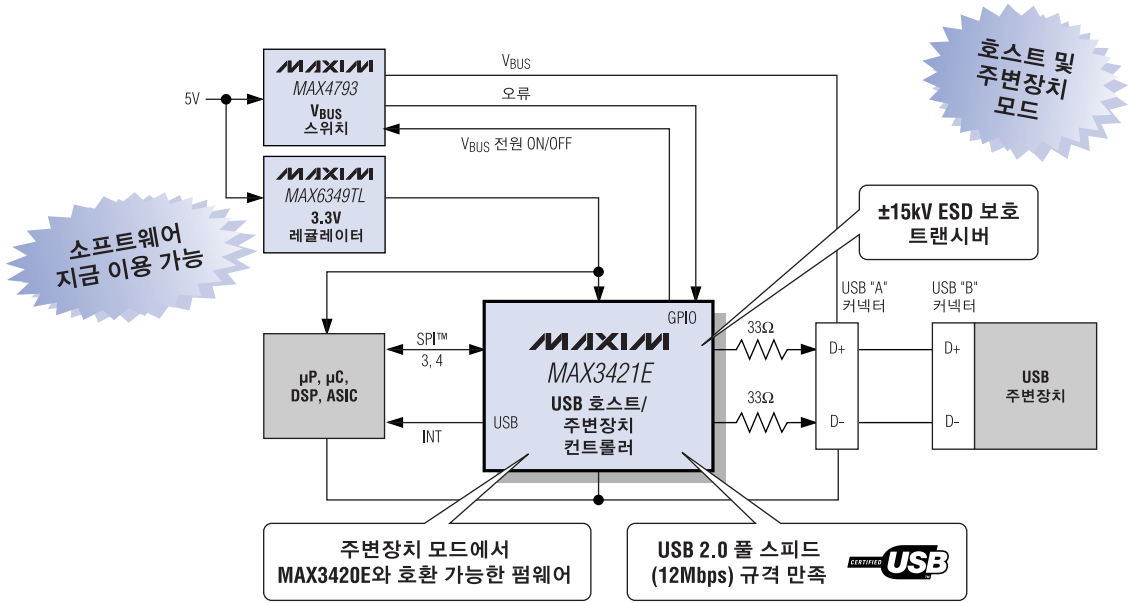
MAXIM
MAX4793
$V_{BUS}$
스위치

5V

$V_{BUS}$

오류

$V_{BUS}$ 전원 ON/OFF

호스트 및 주변장치 모드

MAXIM
MAX6349TL
3.3V
레귤레이터

소프트웨어 지금 이용 가능

±15kV ESD 보호 트랜시버

USB "A" 커넥터

USB "B" 커넥터

GPIO

μP, μC, DSP, ASIC

SPI™
3, 4

INT

USB

MAXIM
MAX3421E
USB 호스트/ 주변장치 컨트롤러

33Ω

33Ω

D+

D-

D+

D-

USB 주변장치

주변장치 모드에서 MAX3420E와 호환 가능한 펌웨어

USB 2.0 풀 스피드 (12Mbps) 규격 만족

CERTIFIED USB